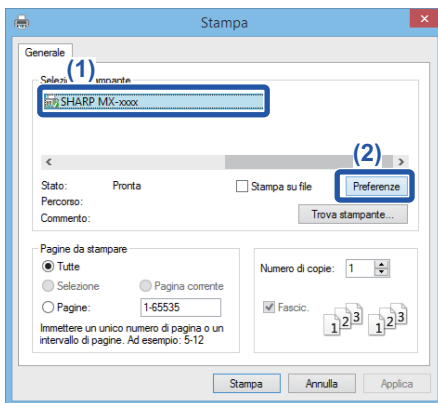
Stampa

Generale

Selezi (1) stampante

SHARP MX-xxxx

(2)

Stato: Pronta

Stampa su file

Preferenze

Percorso:

Commento:

Trova stampante...

Pagine da stampare

Tutte

Selezione

Pagina corrente

Pagine: 1-65535

Immettere un unico numero di pagina o un intervallo di pagine. Ad esempio: 5-12

Numero di copie: 1

Fascic.

$1^{2^3}$ $1^{2^3}$

Stampa

Annulla

Applica